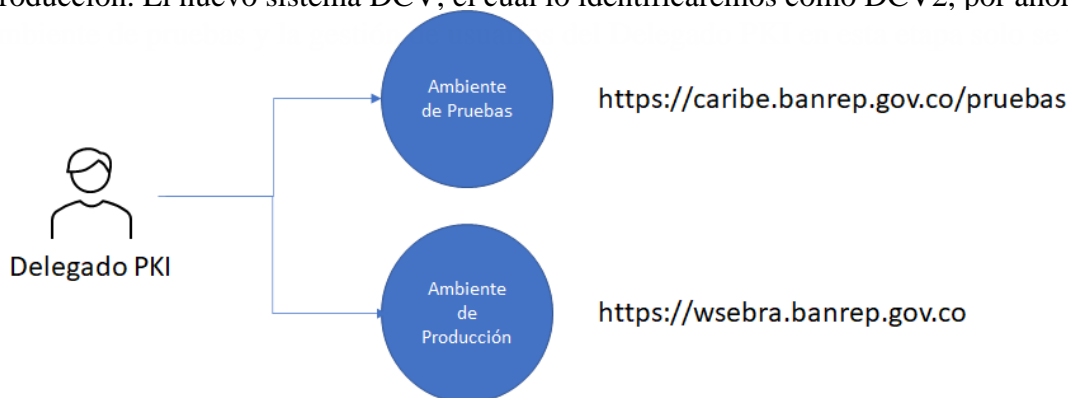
roducción. El nuevo sistema DCV, el cual lo identificaremos como DCV2, por ahor

Ambiente de Pruebas

https://caribe.banrep.gov.co/pruebas

Delegado PKI

Ambiente de Producción

https://wsebra.banrep.gov.co